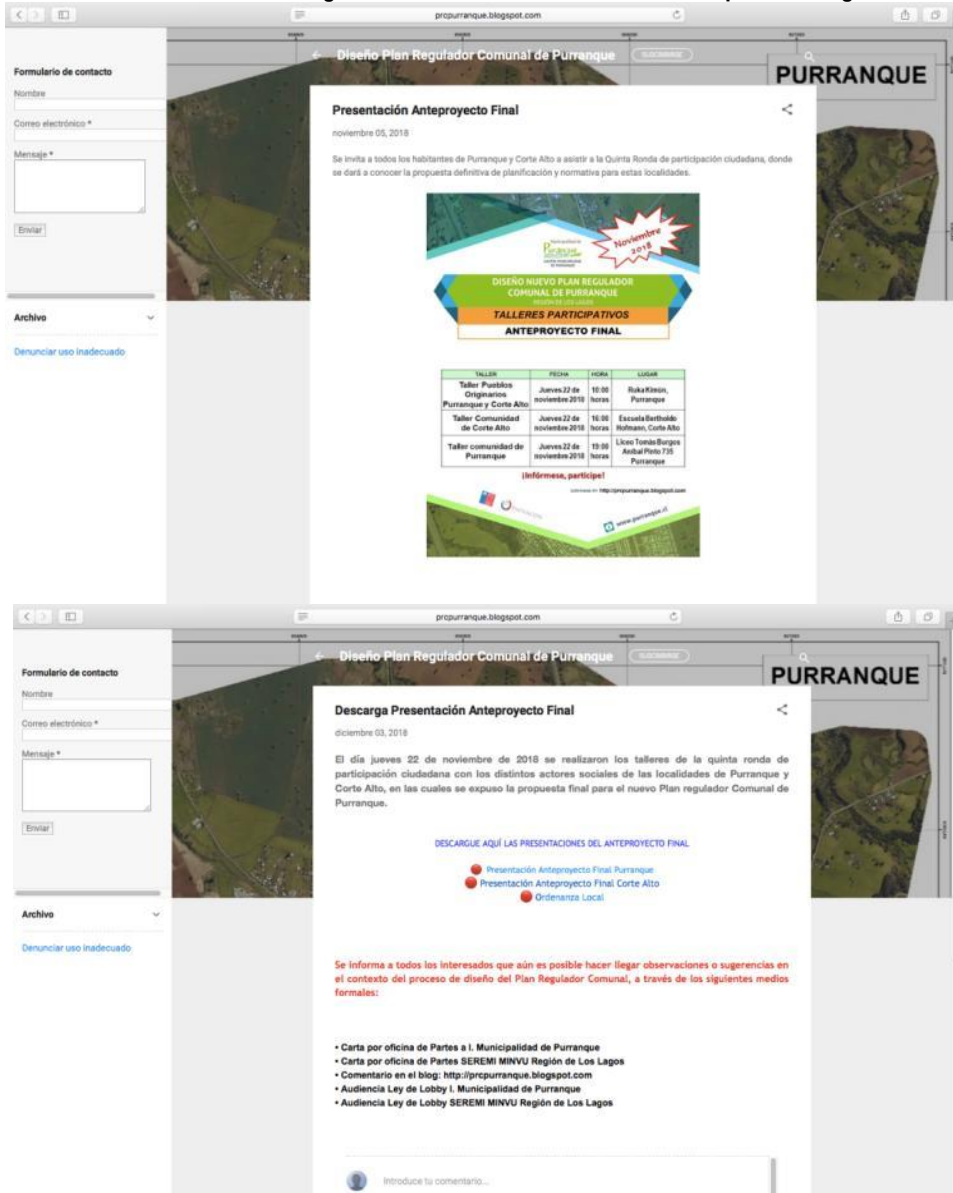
prcpurranque.blogspot.com

Diseño Plan Regulador Comunal de Purranque

SUSCRIBIRSE

PURRANQUE

Formulario de contacto

Nombre

Correo electrónico *

Mensaje *

Enviar

Archivo

Denunciar uso inadecuado

Presentación Anteproyecto Final

noviembre 05, 2018

Se invita a todos los habitantes de Purranque y Corte Alto a asistir a la Quinta Ronda de participación ciudadana, donde se dará a conocer la propuesta definitiva de planificación y normativa para estas localidades.

Noviembre 2018

DISEÑO NUEVO PLAN REGULADOR COMUNAL DE PURRANQUE

REGIÓN DE LOS LAGOS

TALLERES PARTICIPATIVOS

ANTEPROYECTO FINAL

| TALLER | FECHA | HORA | LUGAR |
|---|---|---|---|
| Taller Pueblos Originarios Purranque y Corte Alto | Jueves 22 de noviembre 2018 | 10:00 horas | Ruka Kimün, Purranque |
| Taller Comunidad de Corte Alto | Jueves 22 de noviembre 2018 | 16:00 horas | Escuela Bertholdo Hofmann, Corte Alto |
| Taller comunidad de Purranque | Jueves 22 de noviembre 2018 | 19:00 horas | Liceo Tomás Burgos Aníbal Pinto 735 Purranque |

¡Infórmese, participe!

http://prcpurranque.blogspot.com

www.purranque.cl

prcpurranque.blogspot.com

Diseño Plan Regulador Comunal de Purranque

SUSCRIBIRSE

PURRANQUE

Formulario de contacto

Nombre

Correo electrónico *

Mensaje *

Enviar

Archivo

Denunciar uso inadecuado

Descarga Presentación Anteproyecto Final

diciembre 03, 2018

El día jueves 22 de noviembre de 2018 se realizaron los talleres de la quinta ronda de participación ciudadana con los distintos actores sociales de las localidades de Purranque y Corte Alto, en las cuales se expuso la propuesta final para el nuevo Plan regulador Comunal de Purranque.

DESCARGUE AQUÍ LAS PRESENTACIONES DEL ANTEPROYECTO FINAL

Presentación Anteproyecto Final Purranque
Presentación Anteproyecto Final Corte Alto
Ordenanza Local

Se informa a todos los interesados que aún es posible hacer llegar observaciones o sugerencias en el contexto del proceso de diseño del Plan Regulador Comunal, a través de los siguientes medios formales:

• Carta por oficina de Partes a I. Municipalidad de Purranque
• Carta por oficina de Partes SEREMI MINVU Región de Los Lagos
• Comentario en el blog: http://prcpurranque.blogspot.com
• Audiencia Ley de Lobby I. Municipalidad de Purranque
• Audiencia Ley de Lobby SEREMI MINVU Región de Los Lagos

Introduce tu comentario...